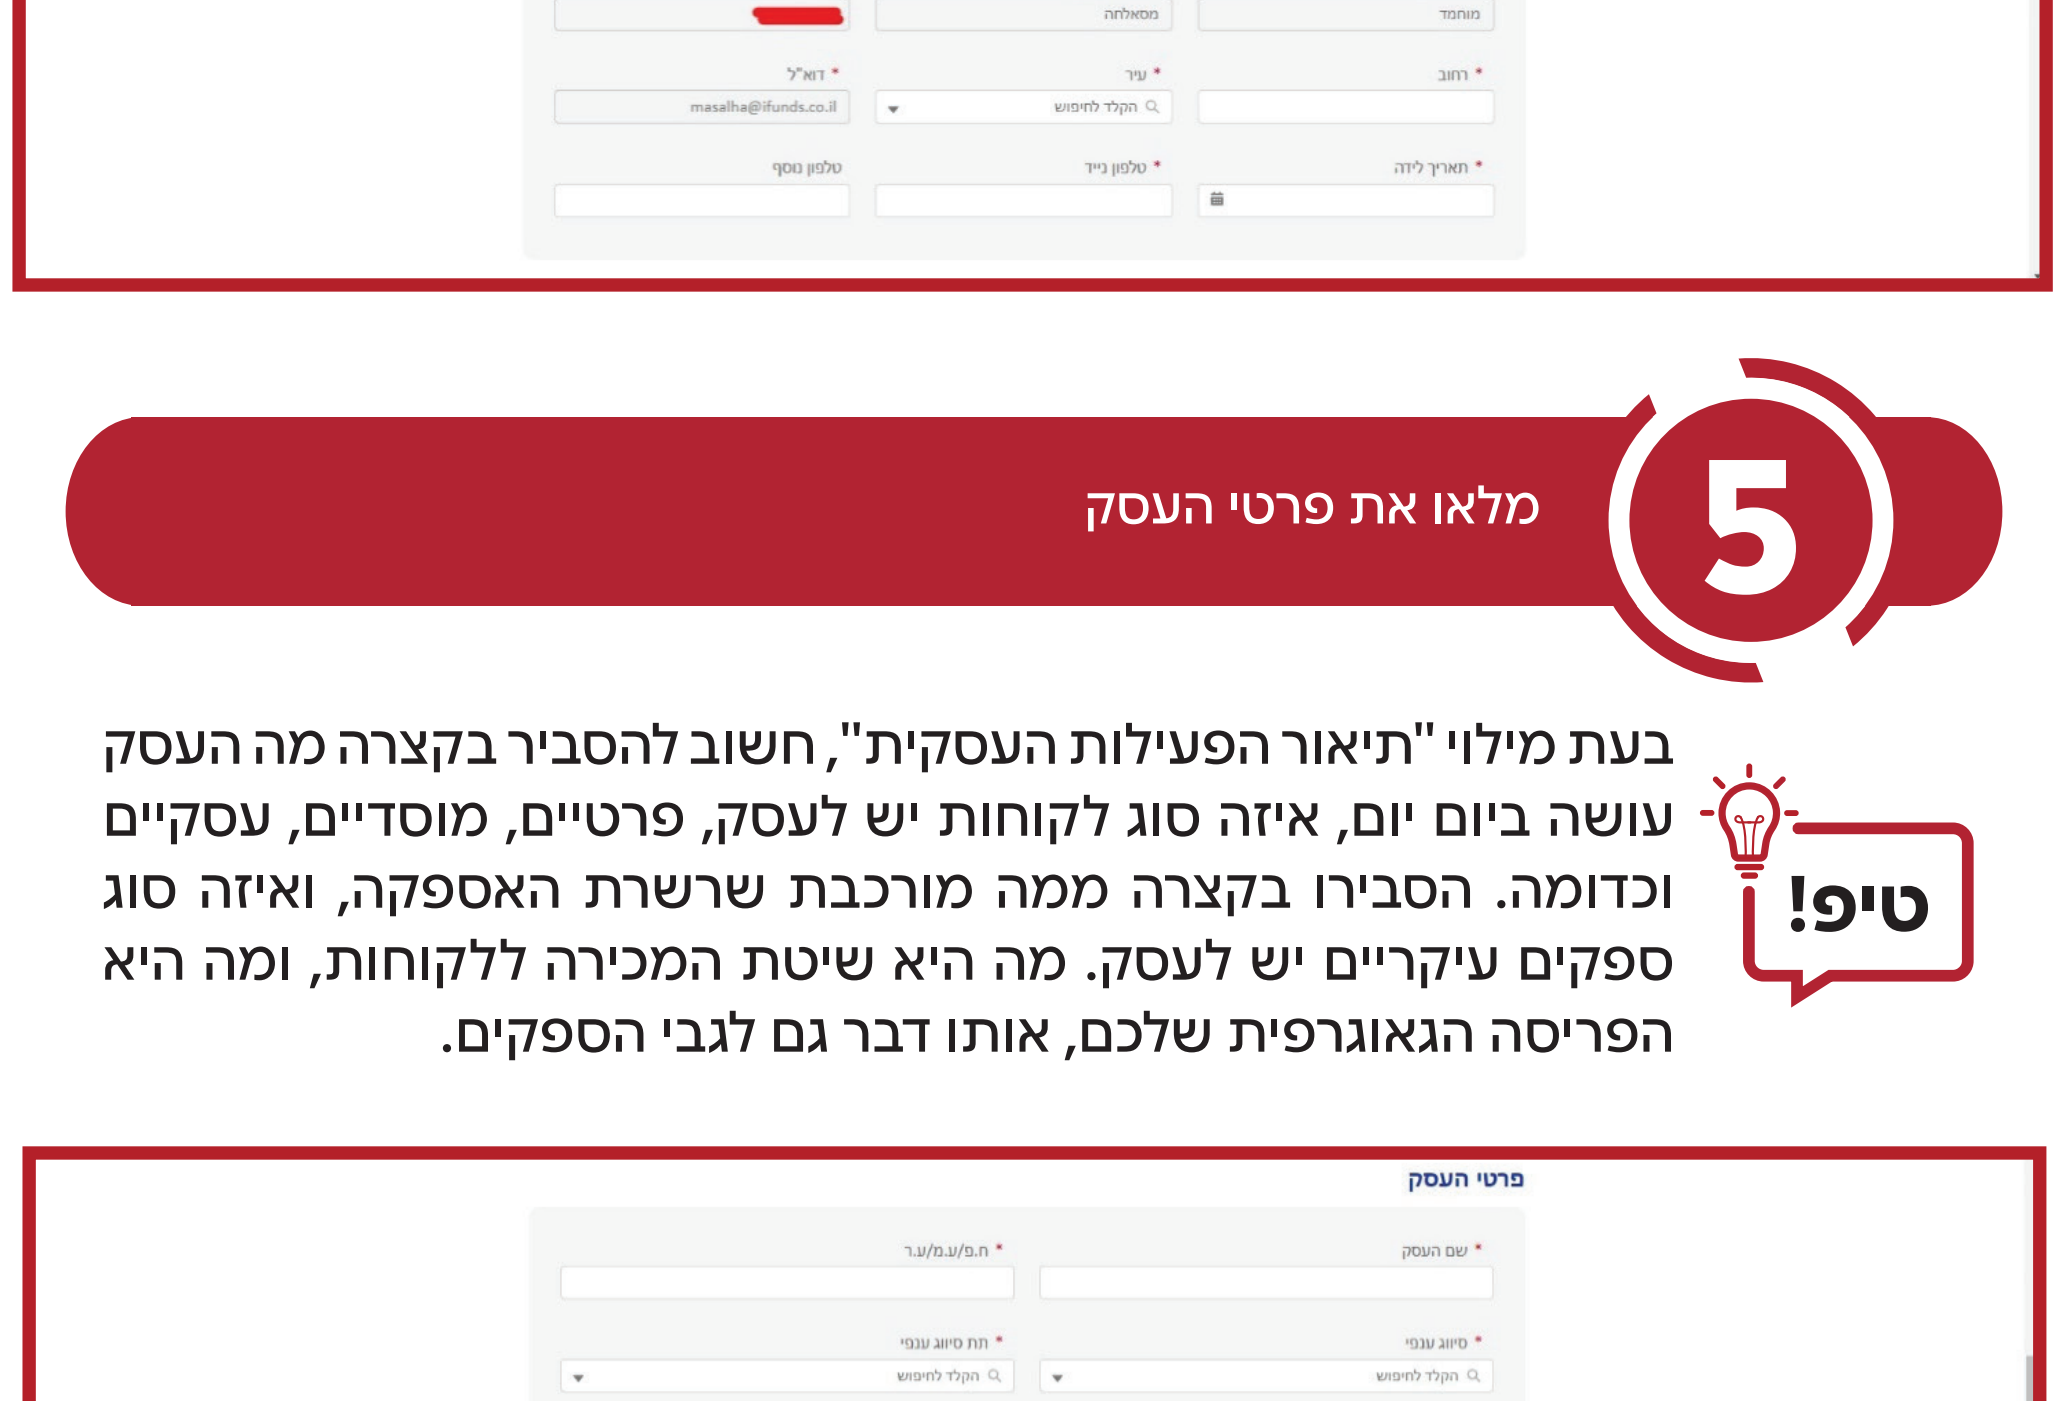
מוחמד
מסאלחה

* רחוב
* עיר
הקלד לחיפוש
* דוא"ל
masalha@ifunds.co.il

* תאריך לידה
* טלפון נייד
טלפון נוסף

5
מלאו את פרטי העסק

טיפ!

בעת מילוי "תיאור הפעילות העסקית", חשוב להסביר בקצרה מה העסק עושה ביום יום, איזה סוג לקוחות יש לעסק, פרטיים, מוסדיים, עסקיים וכדומה. הסבירו בקצרה ממה מורכבת שרשרת האספקה, ואיזה סוג ספקים עיקריים יש לעסק. מה היא שיטת המכירה ללקוחות, ומה היא הפריסה הגאוגרפית שלכם, אותו דבר גם לגבי הספקים.

פרטי העסק
* שם העסק
* ח.פ/ע.מ/ע.ר
* סיווג ענפי
הקלד לחיפוש
* תת סיווג ענפי
הקלד לחיפוש